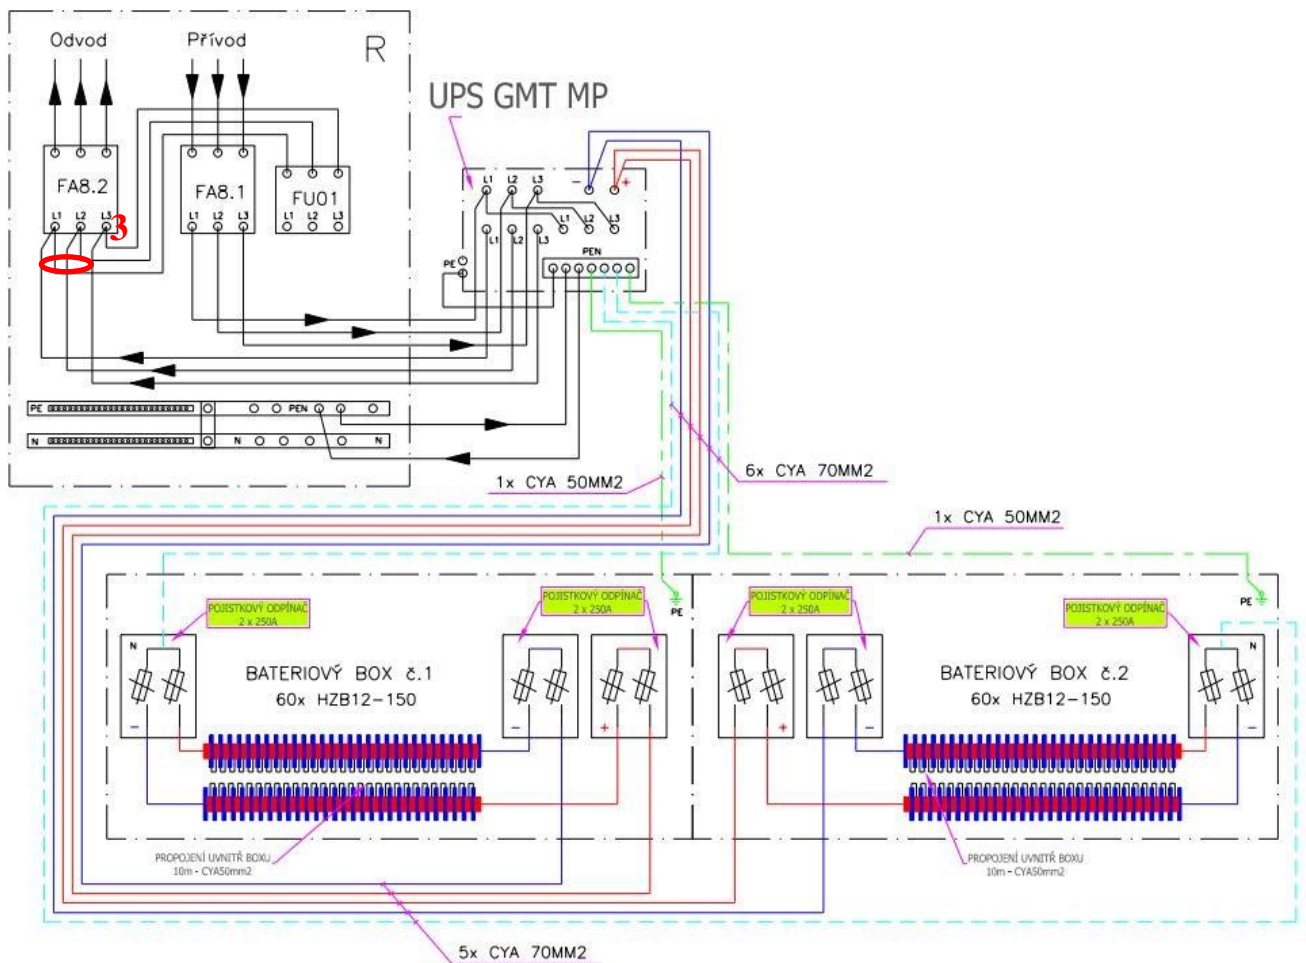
Odvod
Přívod
R
FA8.2
L1 L2 L3
3
FA8.1
L1 L2 L3
FU01
L1 L2 L3
UPS GMT MP
L1 L2 L3
- +
L1 L2 L3
L1 L2 L3
PE
PEN
PE
PEN
N
N
N
1x CYA 50MM2
6x CYA 70MM2
1x CYA 50MM2
POJISTKOVÝ ODPÍNAČ 2 x 250A
POJISTKOVÝ ODPÍNAČ 2 x 250A
PE
POJISTKOVÝ ODPÍNAČ 2 x 250A
POJISTKOVÝ ODPÍNAČ 2 x 250A
PE
N
BATERIOVÝ BOX č.1
60x HZB12-150
- +
BATERIOVÝ BOX č.2
60x HZB12-150
+ -
N
PROPOJENÍ UVNITŘ BOXU 10m - CYA50mm2
PROPOJENÍ UVNITŘ BOXU 10m - CYA50mm2
5x CYA 70MM2